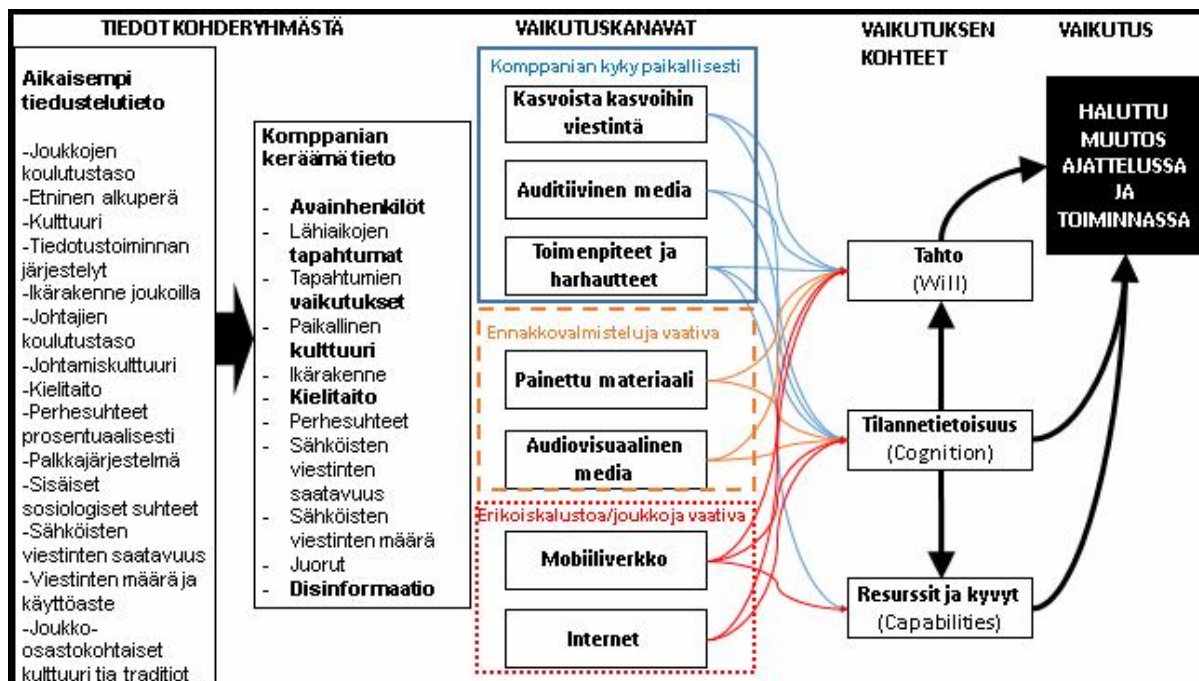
TIEDOT KOHDERYHMÄSTÄ

Aikaisempi tiedustelutieto

-Joukkojen koulutustaso
-Etninen alkuperä
-Kulttuuri
-Tiedotustoiminnan järjestelyt
-Ikärakenne joukoilla
-Johtajien koulutustaso
-Johtamiskulttuuri
-Kielitaito
-Perhesuhteet prosentuaalisesti
-Palkkajärjestelmä
-Sisäiset sosiologiset suhteet
-Sähköisten viestinten saatavuus
-Viestinten määrä ja käyttöaste
-Joukko-osastokohtaiset kulttuuri tja traditiot

Komppanian keräämä tieto

- Avainhenkilöt
- Lähiaikojen tapahtumat
- Tapahtumien vaikutukset
- Paikallinen kulttuuri
- Ikärakenne
- Kielitaito
- Perhesuhteet
- Sähköisten viestinten saatavuus
- Sähköisten viestinten määrä
- Juorut
- Disinformaatio

VAIKUTUSKANAVAT

Komppanian kyky paikallisesti
Kasvoista kasvoihin viestintä
Auditiivinen media
Toimenpiteet ja harhautteet

Ennakkovalmisteluja vaativa
Painettu materiaali
Audiovisuaalinen media

Erikoiskalustoa/joukkoja vaativa
Mobiiliverkko
Internet

VAIKUTUKSEN KOHTEET

Tahto (Will)
Tilannetietoisuus (Cognition)
Resurssit ja kyvyt (Capabilities)

VAIKUTUS

HALUTTU MUUTOS AJATTELUSSA JA TOIMINNASSA